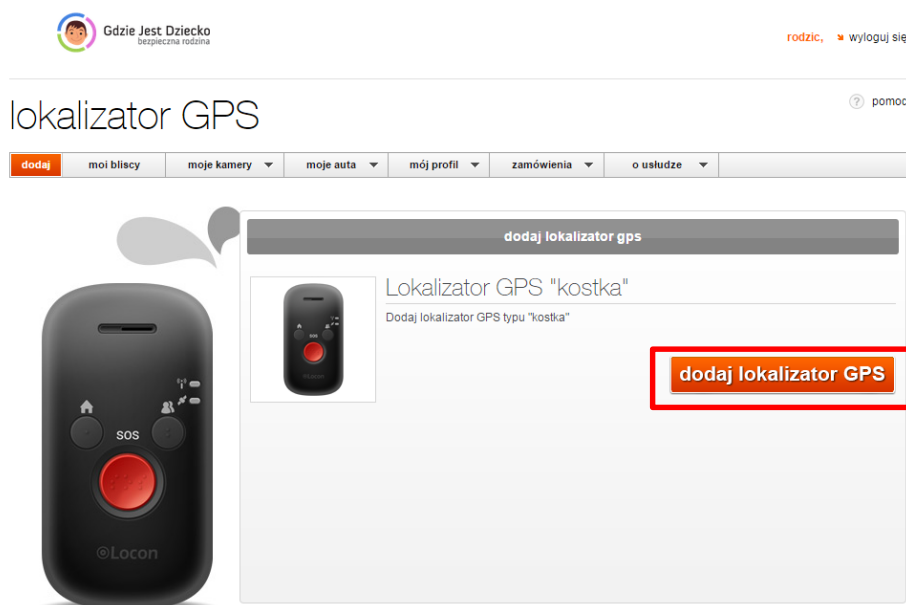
Gdzie Jest Dziecko
bezpieczna rodzina

rodzic, wyloguj się

lokalizator GPS

pomoc

dodaj | moi bliscy | moje kamery | moje auta | mój profil | zamówienia | o usłudze

dodaj lokalizator gps

Lokalizator GPS "kostka"

Dodaj lokalizator GPS typu "kostka"

dodaj lokalizator GPS

SOS

Locon